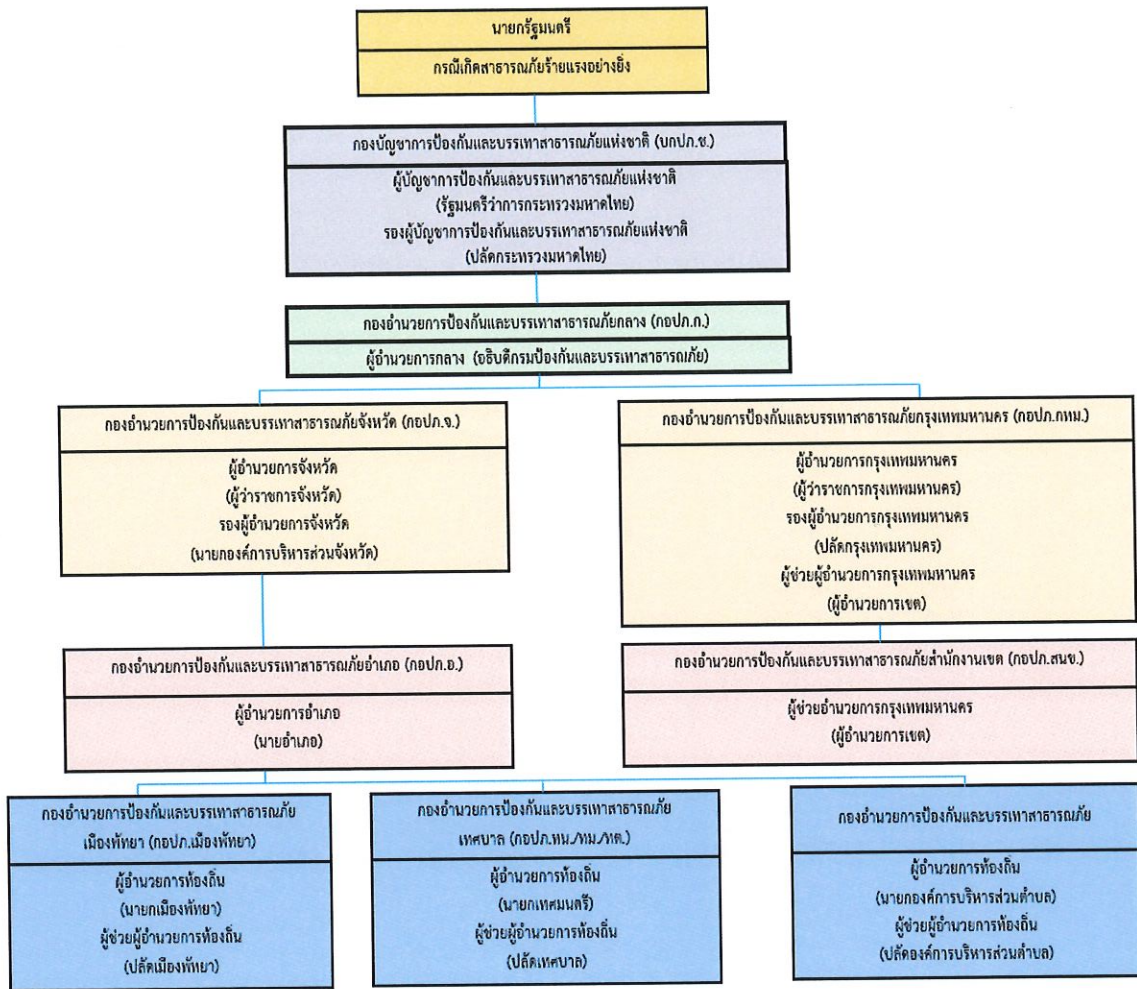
นายกรัฐมนตรี

กรณีเกิดสาธารณภัยร้ายแรงอย่างยิ่ง

กองบัญชาการป้องกันและบรรเทาสาธารณภัยแห่งชาติ (บกปภ.ช.)

ผู้บัญชาการป้องกันและบรรเทาสาธารณภัยแห่งชาติ (รัฐมนตรีว่าการกระทรวงมหาดไทย) รองผู้บัญชาการป้องกันและบรรเทาสาธารณภัยแห่งชาติ (ปลัดกระทรวงมหาดไทย)

กองอำนวยการป้องกันและบรรเทาสาธารณภัยกลาง (กอปภ.ก.)

ผู้อำนวยการกลาง (อธิบดีกรมป้องกันและบรรเทาสาธารณภัย)

กองอำนวยการป้องกันและบรรเทาสาธารณภัยจังหวัด (กอปภ.จ.)

ผู้อำนวยการจังหวัด (ผู้ว่าราชการจังหวัด) รองผู้อำนวยการจังหวัด (นายกองค์การบริหารส่วนจังหวัด)

กองอำนวยการป้องกันและบรรเทาสาธารณภัยกรุงเทพมหานคร (กอปภ.กทม.)

ผู้อำนวยการกรุงเทพมหานคร (ผู้ว่าราชการกรุงเทพมหานคร) รองผู้อำนวยการกรุงเทพมหานคร (ปลัดกรุงเทพมหานคร) ผู้ช่วยผู้อำนวยการกรุงเทพมหานคร (ผู้อำนวยการเขต)

กองอำนวยการป้องกันและบรรเทาสาธารณภัยอำเภอ (กอปภ.อ.)

ผู้อำนวยการอำเภอ (นายอำเภอ)

กองอำนวยการป้องกันและบรรเทาสาธารณภัยสำนักงานเขต (กอปภ.สนข.)

ผู้ช่วยอำนวยการกรุงเทพมหานคร (ผู้อำนวยการเขต)

กองอำนวยการป้องกันและบรรเทาสาธารณภัยเมืองพัทยา (กอปภ.เมืองพัทยา)

ผู้อำนวยการท้องถิ่น (นายกเมืองพัทยา) ผู้ช่วยผู้อำนวยการท้องถิ่น (ปลัดเมืองพัทยา)

กองอำนวยการป้องกันและบรรเทาสาธารณภัยเทศบาล (กอปภ.ทน./ทม./ทต.)

ผู้อำนวยการท้องถิ่น (นายกเทศมนตรี) ผู้ช่วยผู้อำนวยการท้องถิ่น (ปลัดเทศบาล)

กองอำนวยการป้องกันและบรรเทาสาธารณภัย

ผู้อำนวยการท้องถิ่น (นายกองค์การบริหารส่วนตำบล) ผู้ช่วยผู้อำนวยการท้องถิ่น (ปลัดองค์การบริหารส่วนตำบล)